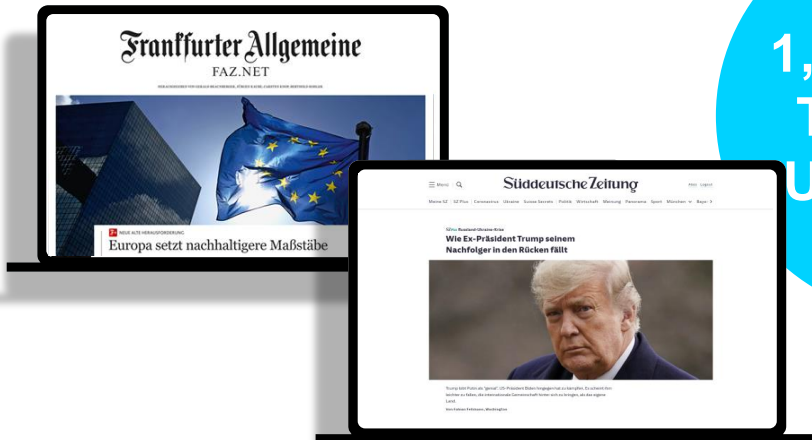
Frankfurter Allgemeine
FAZ.NET

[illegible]

NEUE ALTE HERAUSFORDERUNG
Europa setzt nachhaltigere Maßstäbe

1,
T
U

☰ Menü
Süddeutsche Zeitung
Meine SZ | SZ Plus | Coronavirus | Ukraine | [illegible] | Politik | Wirtschaft | Meinung | Panorama | Sport | München | Bayern

Russland-Ukraine-Krise
Wie Ex-Präsident Trump seinem Nachfolger in den Rücken fällt

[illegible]